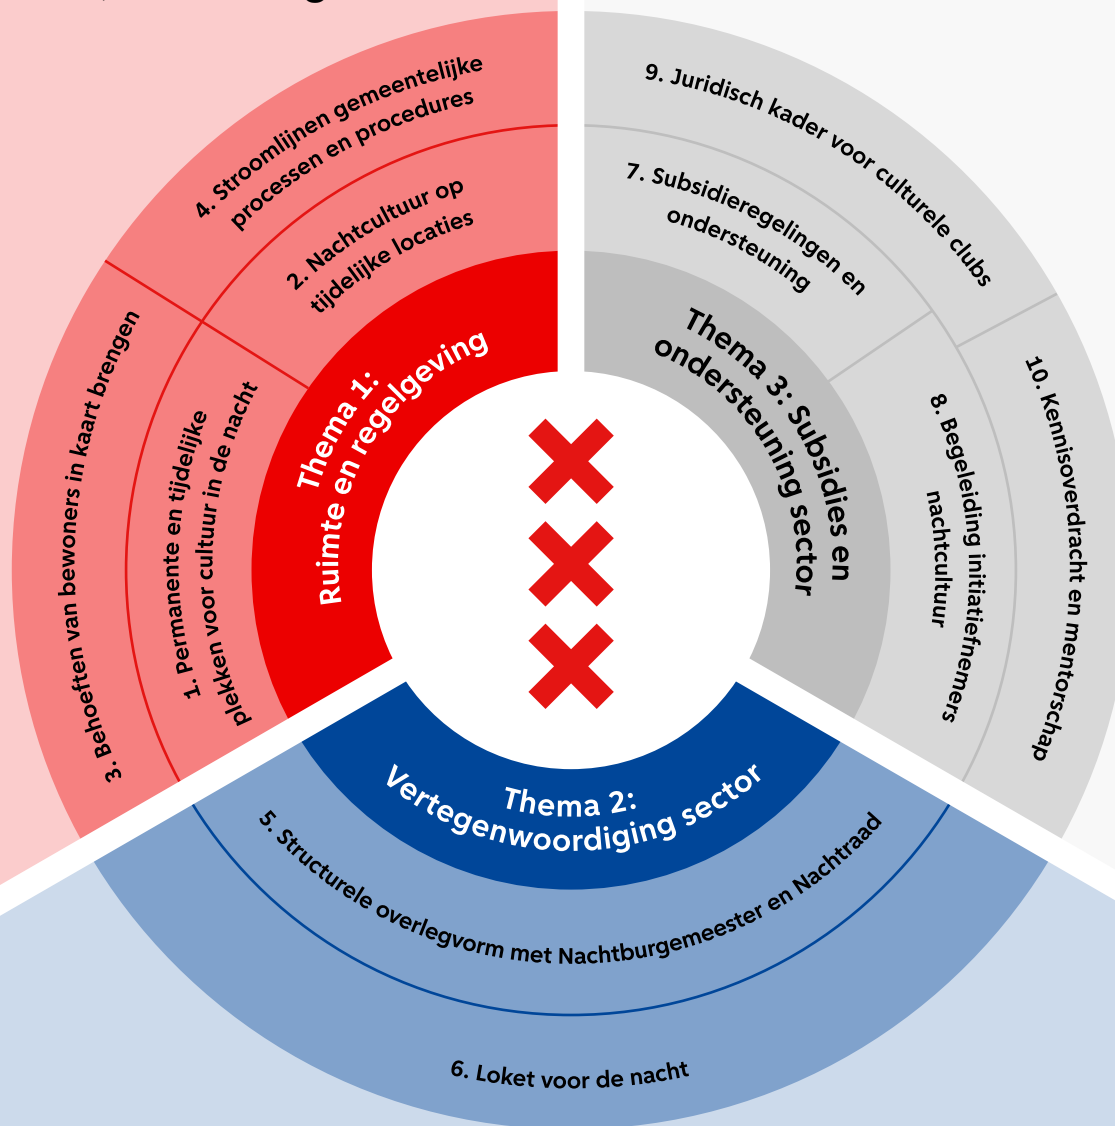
4. Stroomlijnen gemeentelijke processen en procedures

2. Nachtcultuur op tijdelijke locaties

3. Behoeften van bewoners in kaart brengen

1. Permanente en tijdelijke plekken voor cultuur in de nacht

Thema 1: Ruimte en regelgeving

9. Juridisch kader voor culturele clubs

7. Subsidieregelingen en ondersteuning

Thema 3: Subsidies en ondersteuning sector

8. Begeleiding initiatiefnemers nachtcultuur

10. Kennisoverdracht en mentorschap

Thema 2: Vertegenwoordiging sector

5. Structurele overlegvorm met Nachtburgemeester en Nachtraad

6. Loket voor de nacht